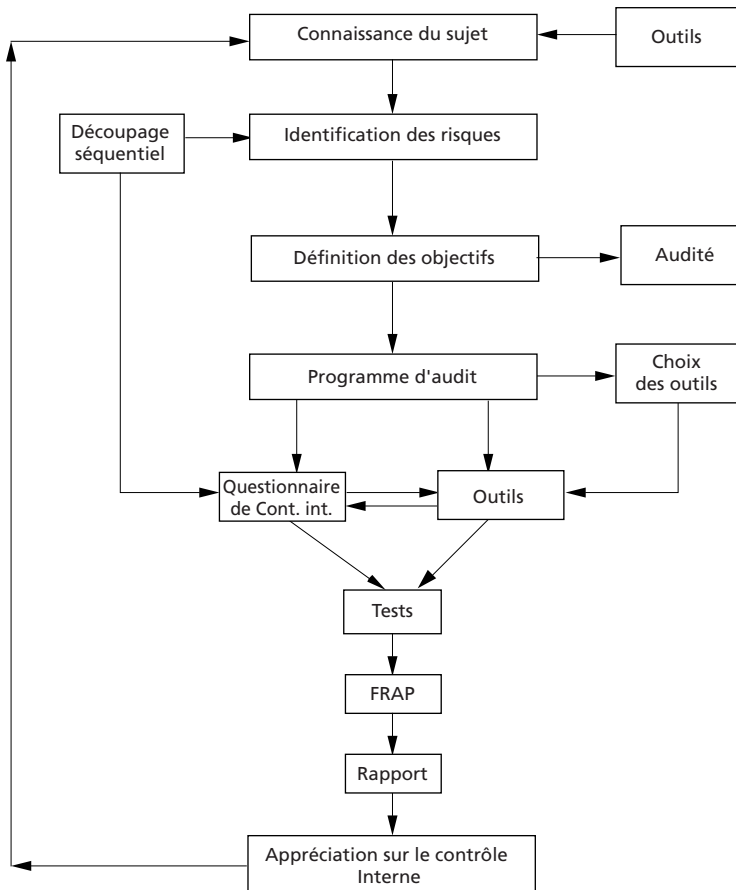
Connaissance du sujet

Outils

Découpage séquentiel

Identification des risques

Définition des objectifs

Audité

Programme d'audit

Choix des outils

Questionnaire de Cont. int.

Outils

Tests

FRAP

Rapport

Appréciation sur le contrôle Interne